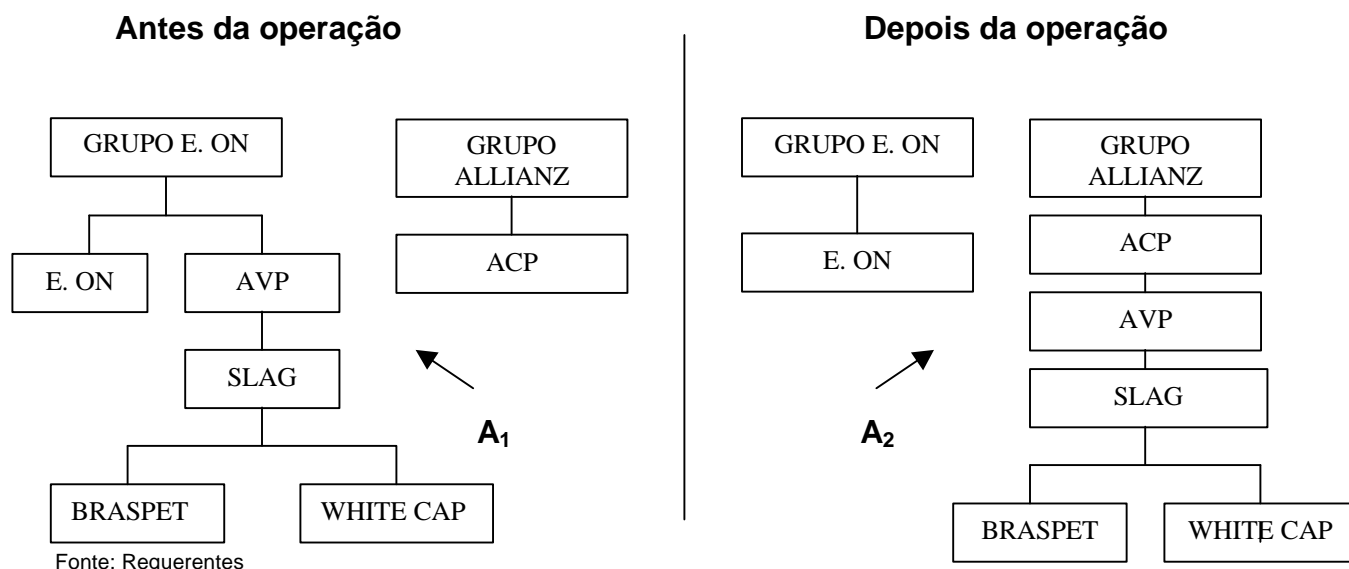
Antes da operação

GRUPO E. ON

E. ON

AVP

SLAG

BRASPET

WHITE CAP

GRUPO ALLIANZ

ACP

$A_1$

Fonte: Requerentes

Depois da operação

GRUPO E. ON

E. ON

GRUPO ALLIANZ

ACP

AVP

SLAG

BRASPET

WHITE CAP

$A_2$